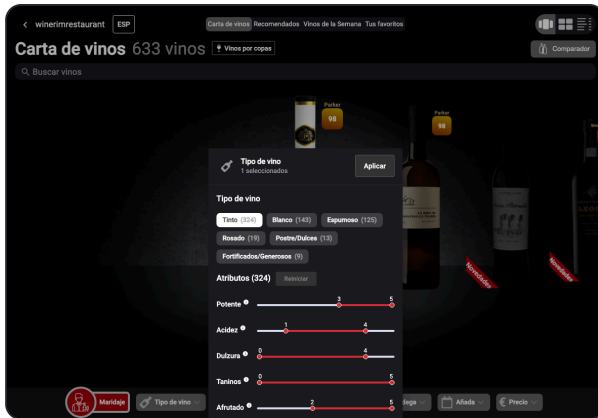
< winerimrestaurant ESP

Carta de vinos Recomendados Vinos de la Semana Tus favoritos

Carta de vinos 633 vinos Vinos por copas

Comparador

Buscar vinos

Parker 98

Parker 98

Tipo de vino
1 seleccionados

Aplicar

Tipo de vino

Tinto (324) Blanco (143) Espumoso (125)

Rosado (19) Postre/Dulces (13)

Fortificados/Generosos (9)

Atributos (324) Reiniciar

Potente 3 5

Acidez 1 4

Dulzura 0 4

Taninos 0 5

Afrutado 2 5

Novedades

Novedades

Maridaje Tipo de vino Bodega Añada Precio